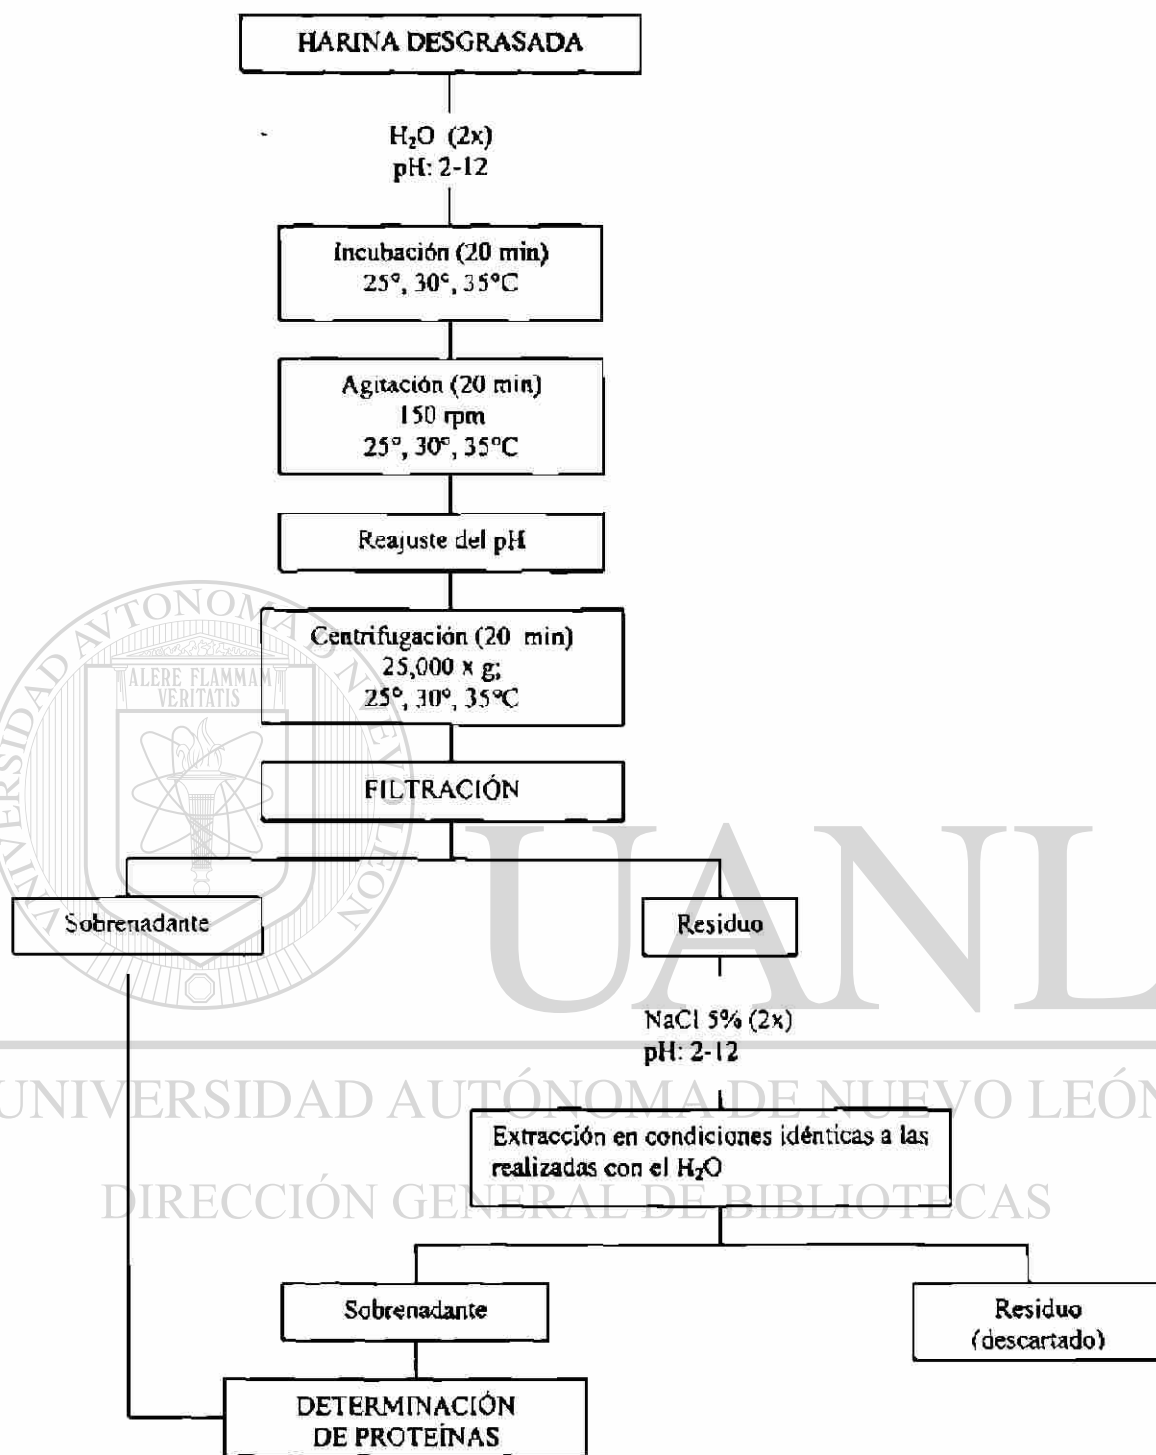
HARINA DESGRASADA

$H_2O$ (2x)
pH: 2-12

Incubación (20 min)
25°, 30°, 35°C

Agitación (20 min)
150 rpm
25°, 30°, 35°C

Reajuste del pH

Centrifugación (20 min)
25,000 x g;
25°, 30°, 35°C

FILTRACIÓN

Sobrenadante

Residuo

NaCl 5% (2x)
pH: 2-12

Extracción en condiciones idénticas a las realizadas con el $H_2O$

Sobrenadante

Residuo
(descartado)

DETERMINACIÓN
DE PROTEÍNAS

ALERE FLAMMAM VERITATIS
UNIVERSIDAD AUTÓNOMA DE NUEVO LEÓN
UANL
UNIVERSIDAD AUTÓNOMA DE NUEVO LEÓN
DIRECCIÓN GENERAL DE BIBLIOTECAS